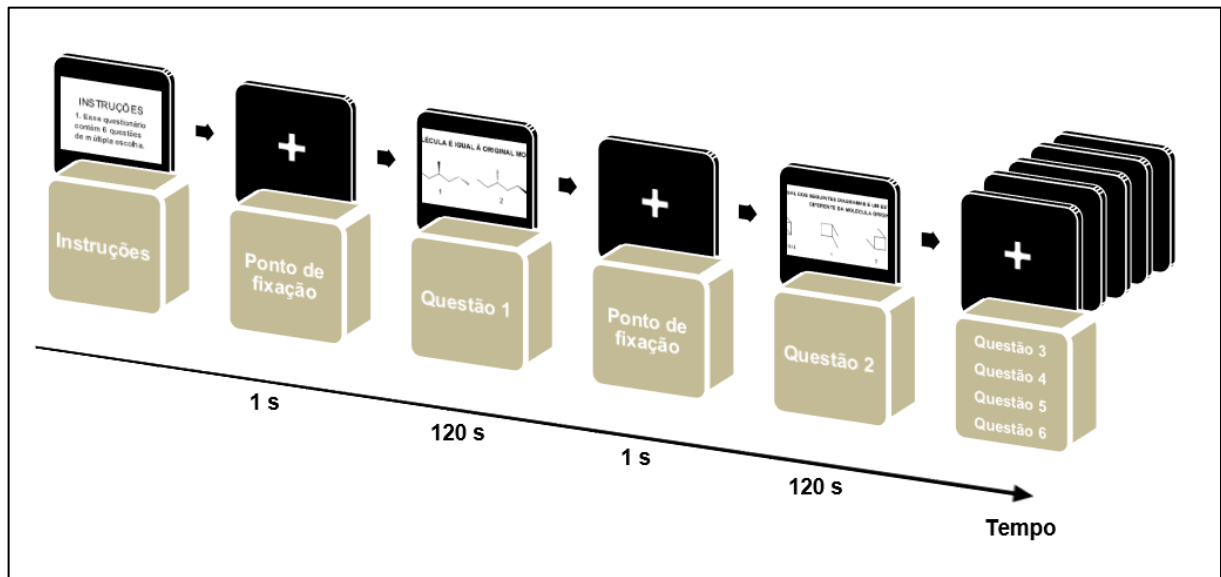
INSTRUÇÕES
1. Esse questionário contém 6 questões de múltipla escolha.

Instruções

+

Ponto de fixação

LÉCULA É IGUAL À ORIGINAL MO

1

2

Questão 1

+

Ponto de fixação

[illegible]AL DOS SEGUINTES DIAGRAMAS É UM ES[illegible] DIFERENTE DA MOLÉCULA ORIG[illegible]

Questão 2

+

Questão 3
Questão 4
Questão 5
Questão 6

1 s

120 s

1 s

120 s

Tempo